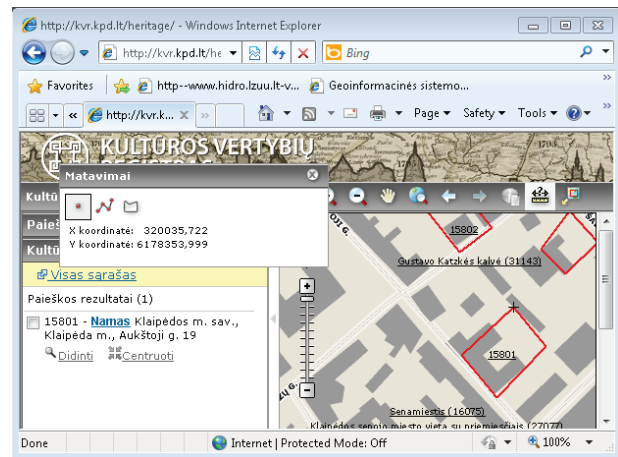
http://kvr.kpd.lt/heritage/ - Windows Internet Explorer

http://kvr.kpd.lt/he

Bing

Favorites

http--www.hidro.lzuu.lt-v...

Geoinformacinės sistemo...

http://kvr.k...

Page ▾ Safety ▾ Tools ▾

KULTŪROS VERTYBIŲ REGISTRAS

Matavimai

X koordinatė: 320035,722
Y koordinatė: 6178353,999

Kultū

Paieš

Kultū

Visas sąrašas

Paieškos rezultatai (1)

15801 - Namas Klaipėdos m. sav., Klaipėda m., Aukštoji g. 19

Didinti Centruoti

15802

Gustavo Katzkės kalvė (31143)

15801

Senamiestis (16075)

Klaipėdos senojo miesto vieta su priemiesčiais (27077)

Done

Internet | Protected Mode: Off

100%